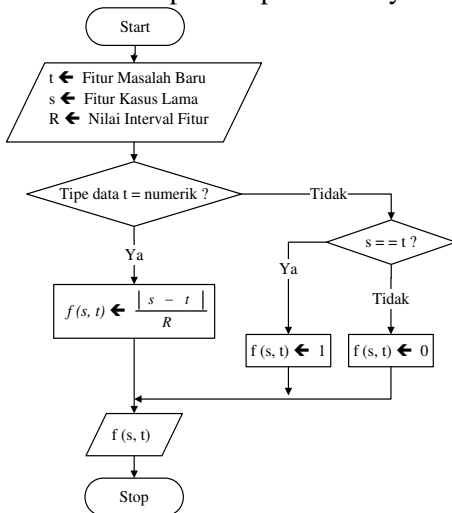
Start

t ← Fitur Masalah Baru
s ← Fitur Kasus Lama
R ← Nilai Interval Fitur

Tipe data t = numerik ?

Tidak

Ya

s = = t ?

Ya

Tidak

$f(s, t) \leftarrow \frac{|s - t|}{R}$

f (s, t) ← 1

f (s, t) ← 0

f (s, t)

Stop